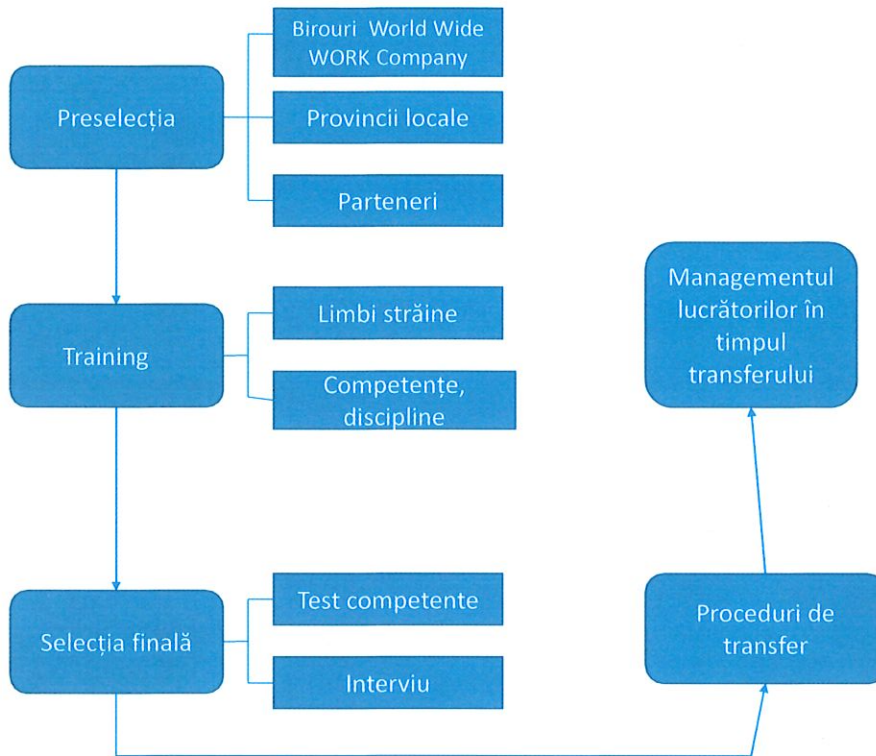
Preselecția

Birouri World Wide WORK Company

Provincii locale

Parteneri

Training

Limbi străine

Competențe, discipline

Selecția finală

Test competente

Interviu

Proceduri de transfer

Managementul lucrătorilor în timpul transferului